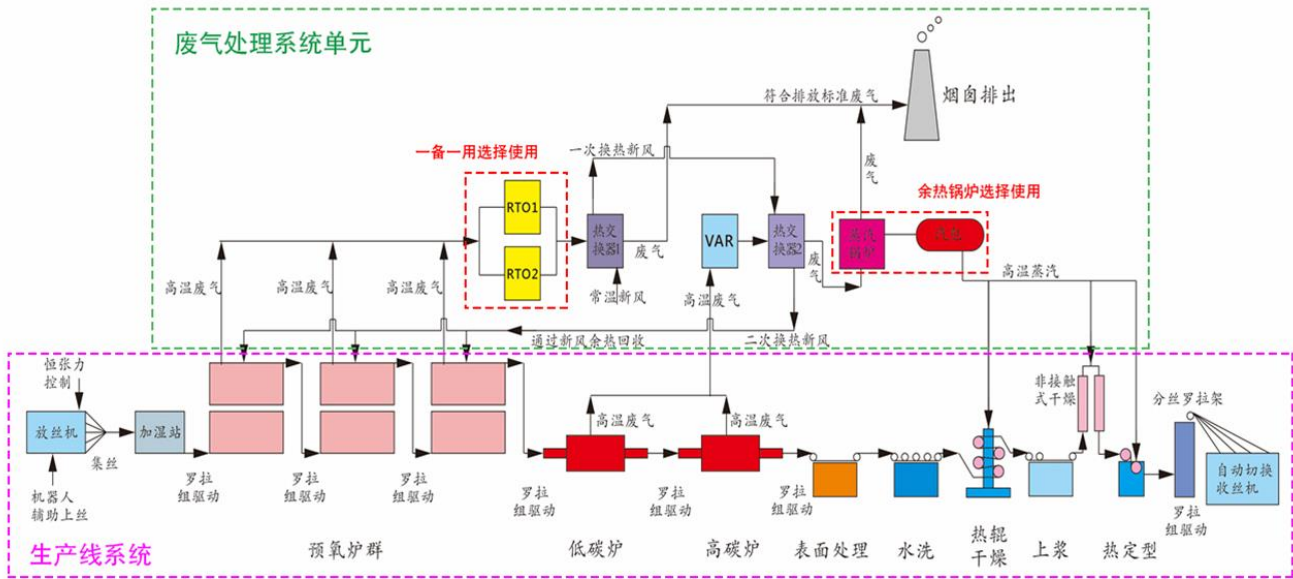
废气处理系统单元

烟囱排出

符合排放标准废气

一次换热新风

一备一用选择使用

RTO1

RTO2

热交换器1

废气

常温新风

VAR

热交换器2

废气

余热锅炉选择使用

蒸汽锅炉

汽包

废气

高温蒸汽

高温废气

高温废气

高温废气

高温废气

通过新风余热回收

二次换热新风

恒张力控制

放丝机

加湿站

集丝

机器人辅助上丝

罗拉组驱动

罗拉组驱动

罗拉组驱动

高温废气

高温废气

罗拉组驱动

罗拉组驱动

罗拉组驱动

非接触式干燥

分丝罗拉架

自动切换收丝机

罗拉组驱动

生产线系统

预氧炉群

低碳炉

高碳炉

表面处理

水洗

热辊干燥

上浆

热定型